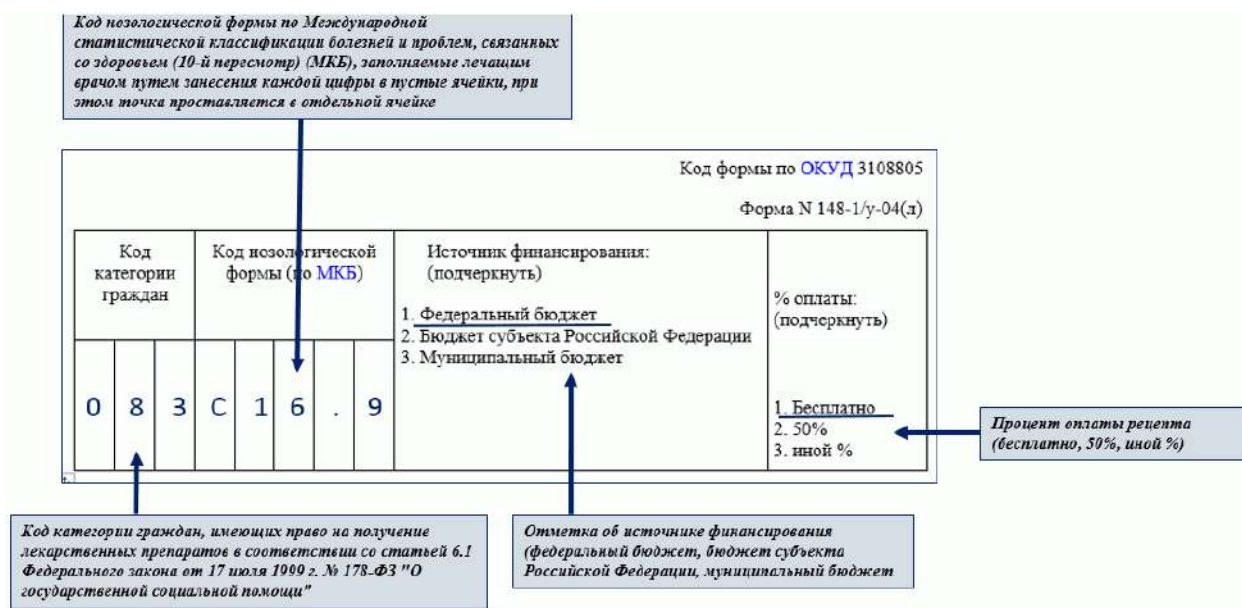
Код нозологической формы по Международной статистической классификации болезней и проблем, связанных со здоровьем (10-й пересмотр) (МКБ), заполняемые лечащим врачом путем занесения каждой цифры в пустые ячейки, при этом точка проставляется в отдельной ячейке

Код формы по ОКУД 3108805

Форма N 148-1/у-04(л)

| Код категории граждан | | | Код нозологической формы (по МКБ) | | | | | Источник финансирования: (подчеркнуть) 1. Федеральный бюджет 2. Бюджет субъекта Российской Федерации 3. Муниципальный бюджет | % оплаты: (подчеркнуть) 1. Бесплатно 2. 50% 3. иной % |
|---|---|---|---|---|---|---|---|---|---|
| 0 | 8 | 3 | C | 1 | 6 | . | 9 | | |

Процент оплаты рецепта (бесплатно, 50%, иной %)

Код категории граждан, имеющих право на получение лекарственных препаратов в соответствии со статьей 6.1 Федерального закона от 17 июля 1999 г. № 178-ФЗ "О государственной социальной помощи"

Отметка об источнике финансирования (федеральный бюджет, бюджет субъекта Российской Федерации, муниципальный бюджет